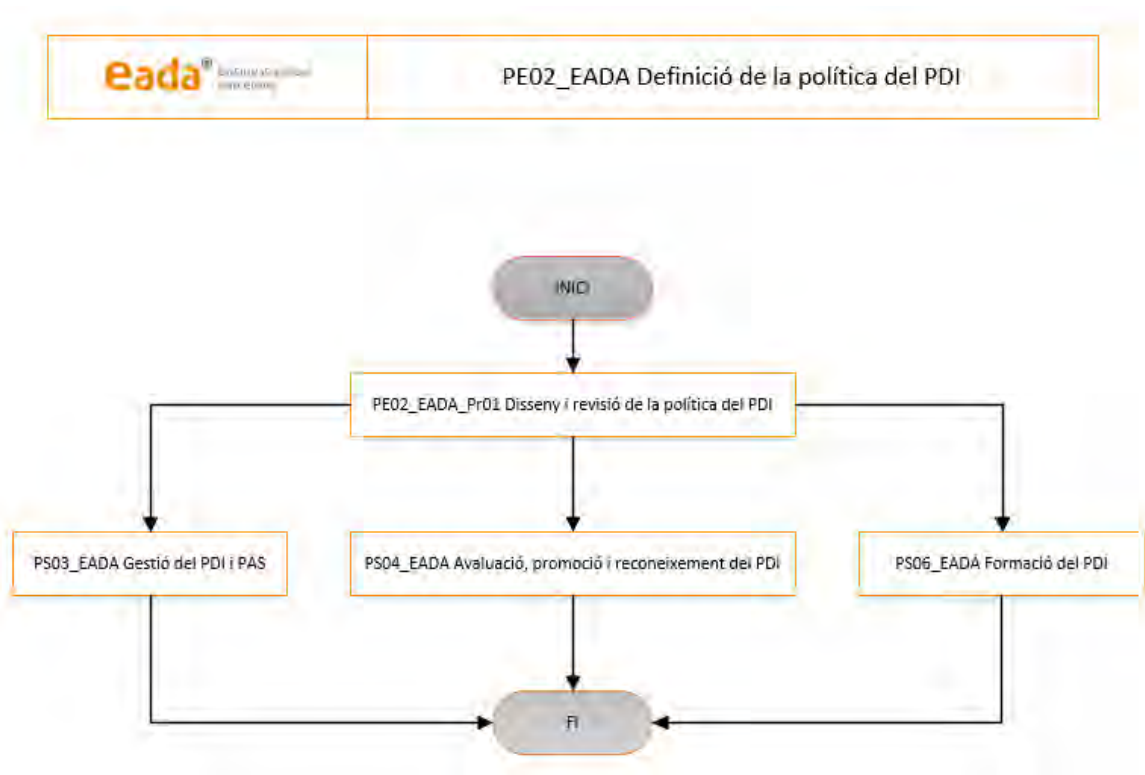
eada® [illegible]

PE02_EADA Definició de la política del PDI

INICI

PE02_EADA_Pr01 Disseny i revisió de la política del PDI

PS03_EADA Gestió del PDI i PAS

PS04_EADA Avaluació, promoció i reconeixement del PDI

PS06_EADA Formació del PDI

FI